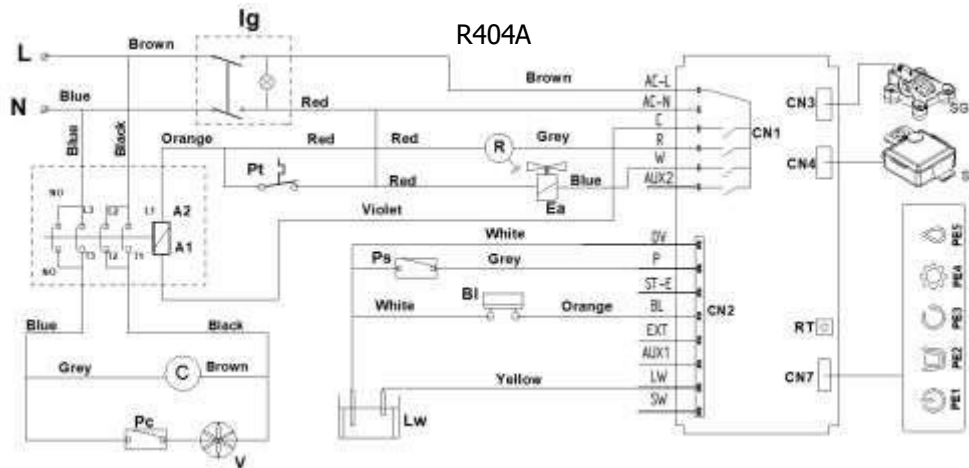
Ig

R404A

L

Brown

N

Blue

Red

Brown

AC-L

AC-N

C

R

W

AUX2

CN1

CN3

SG

CN4

S

Blue

Black

Orange

Red

Red

Grey

R

Pt

Red

Blue

Ea

Violet

NO

L3

L2

L1

A2

A1

NO

T3

T2

T1

White

DV

P

ST-E

BL

EXT

AUX1

LW

SW

CN2

Ps

Grey

Bl

White

Orange

RT

CN7

PE5

PE4

PE3

PE2

PE1

Blue

Black

Grey

C

Brown

Yellow

Pc

Lw

V